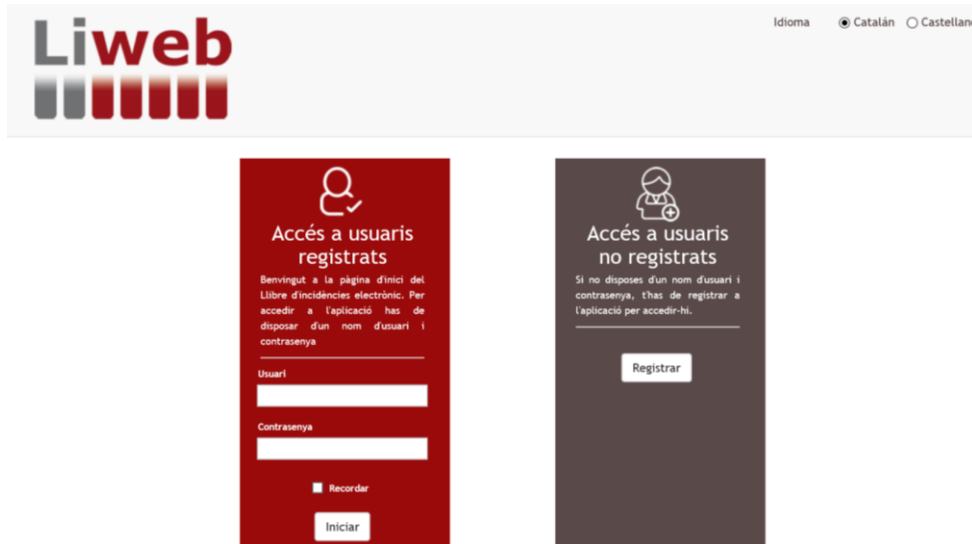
Liweb

Idioma Catalán Castellan

Accés a usuaris registrats

Benvingut a la pàgina d'inici del Llibre d'incidències electrònic. Per accedir a l'aplicació has de disposar d'un nom d'usuari i contrasenya

Usuari

Contrasenya

Recordar

Iniciar

Accés a usuaris no registrats

Si no disposes d'un nom d'usuari i contrasenya, t'has de registrar a l'aplicació per accedir-hi.

Registrar